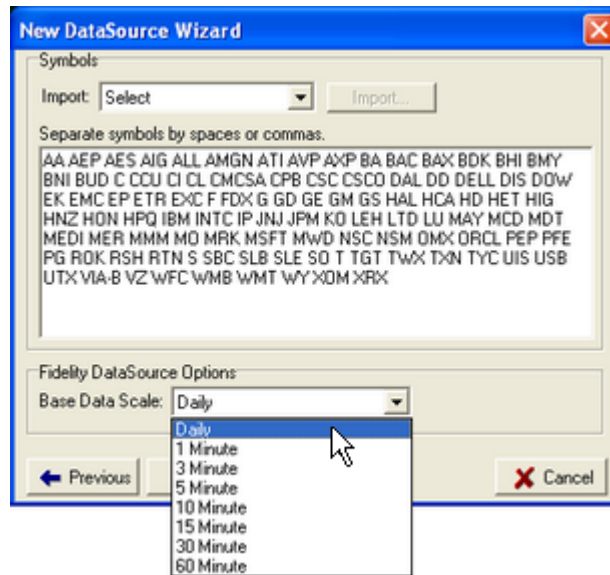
New DataSource Wizard

Symbols

Import: Select

Import...

Separate symbols by spaces or commas.

AA AEP AES AIG ALL AMGN ATI AVP AXP BA BAC BAX BDK BHI BMY BNI BUD C CCU CI CL CMCSA CPB CSC CSCO DAL DD DELL DIS DOW EK EMC EP ETR EXC F FDX G GD GE GM GS HAL HCA HD HET HIG HNZ HON HPQ IBM INTC IP JNJ JPM KO LEH LTD LU MAY MCD MDT MEDI MER MMM MO MRK MSFT MWD NSC NSM OMX ORCL PEP PFE PG ROK RSH RTN S SBC SLB SLE SO T TGT TWX TXN TYC UIS USB UTX VIA-B VZ WFC WMB WMT WY XOM XRX

Fidelity DataSource Options

Base Data Scale: Daily

Daily
1 Minute
3 Minute
5 Minute
10 Minute
15 Minute
30 Minute
60 Minute

Previous

Cancel